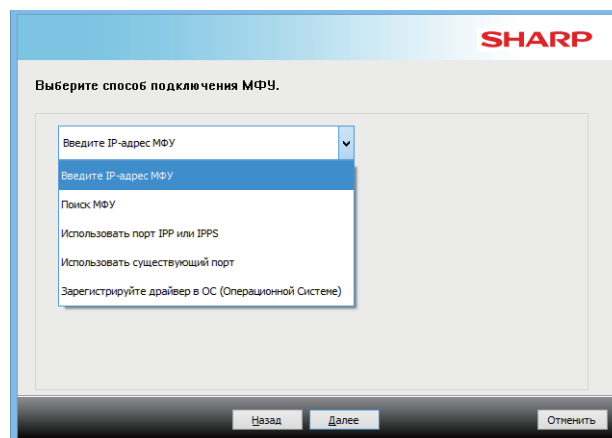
SHARP

Выберите способ подключения МФУ.

Введите IP-адрес МФУ

Введите IP-адрес МФУ
Поиск МФУ
Использовать порт IPP или IPPS
Использовать существующий порт
Зарегистрируйте драйвер в ОС (Операционной Системе)

Назад Далее Отменить